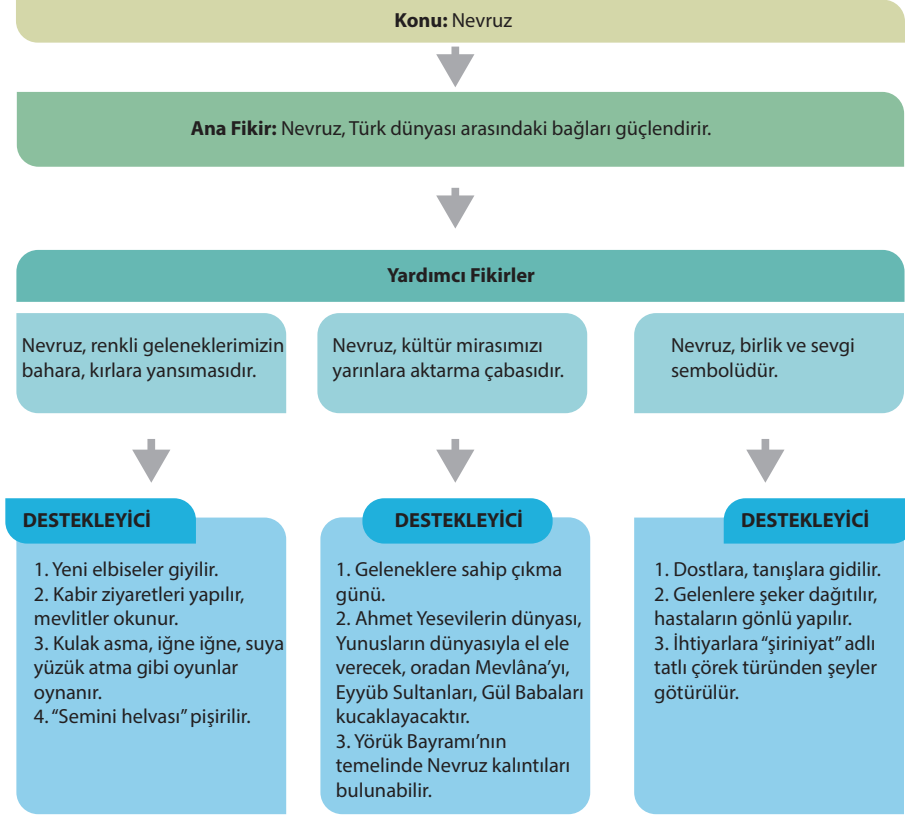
**Konu:** Nevruz

**Ana Fikir:** Nevruz, Türk dünyası arasındaki bağları güçlendirir.

**Yardımcı Fikirler**

Nevruz, renkli geleneklerimizin bahara, kırlara yansımasıdır.

Nevruz, kültür mirasımızı yarınlara aktarma çabasıdır.

Nevruz, birlik ve sevgi sembolüdür.

**DESTEKLEYİCİ**

1. Yeni elbiseler giyilir.
2. Kabir ziyaretleri yapılır, mevlitler okunur.
3. Kulak asma, iğne iğne, suya yüzük atma gibi oyunlar oynanır.
4. "Semini helvası" pişirilir.

**DESTEKLEYİCİ**

1. Geleneklere sahip çıkma günü.
2. Ahmet Yesevilerin dünyası, Yunusların dünyasıyla el ele verecek, oradan Mevlâna'yı, Eyyüb Sultanları, Gül Babaları kucaklayacaktır.
3. Yörük Bayramı'nın temelinde Nevruz kalıntıları bulunabilir.

**DESTEKLEYİCİ**

1. Dostlara, tanışlara gidilir.
2. Gelenlere şeker dağıtılır, hastaların gönlü yapılır.
3. İhtiyarlara "şiriniyat" adlı tatlı çörek türünden şeyler götürülür.